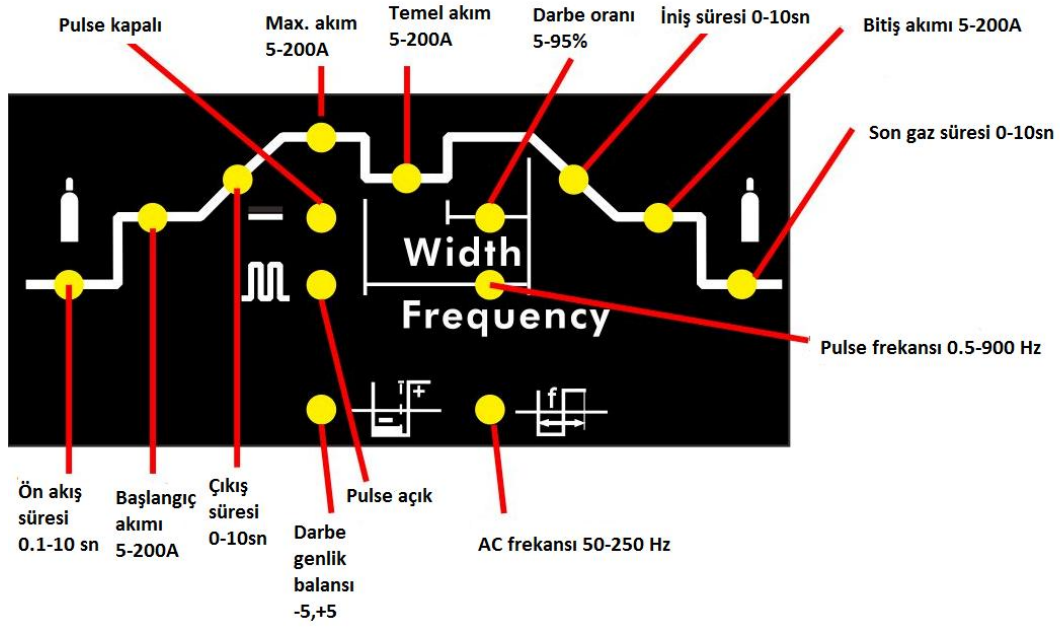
Pulse kapalı

Max. akım
5-200A

Temel akım
5-200A

Darbe oranı
5-95%

İniş süresi 0-10sn

Bitiş akımı 5-200A

Son gaz süresi 0-10sn

Width

Frequency

f

Pulse frekansı 0.5-900 Hz

Ön akış
süresi
0.1-10 sn

Başlangıç
akımı
5-200A

Çıkış
süresi
0-10sn

Darbe
genlik
balansı
-5,+5

Pulse açık

AC frekansı 50-250 Hz